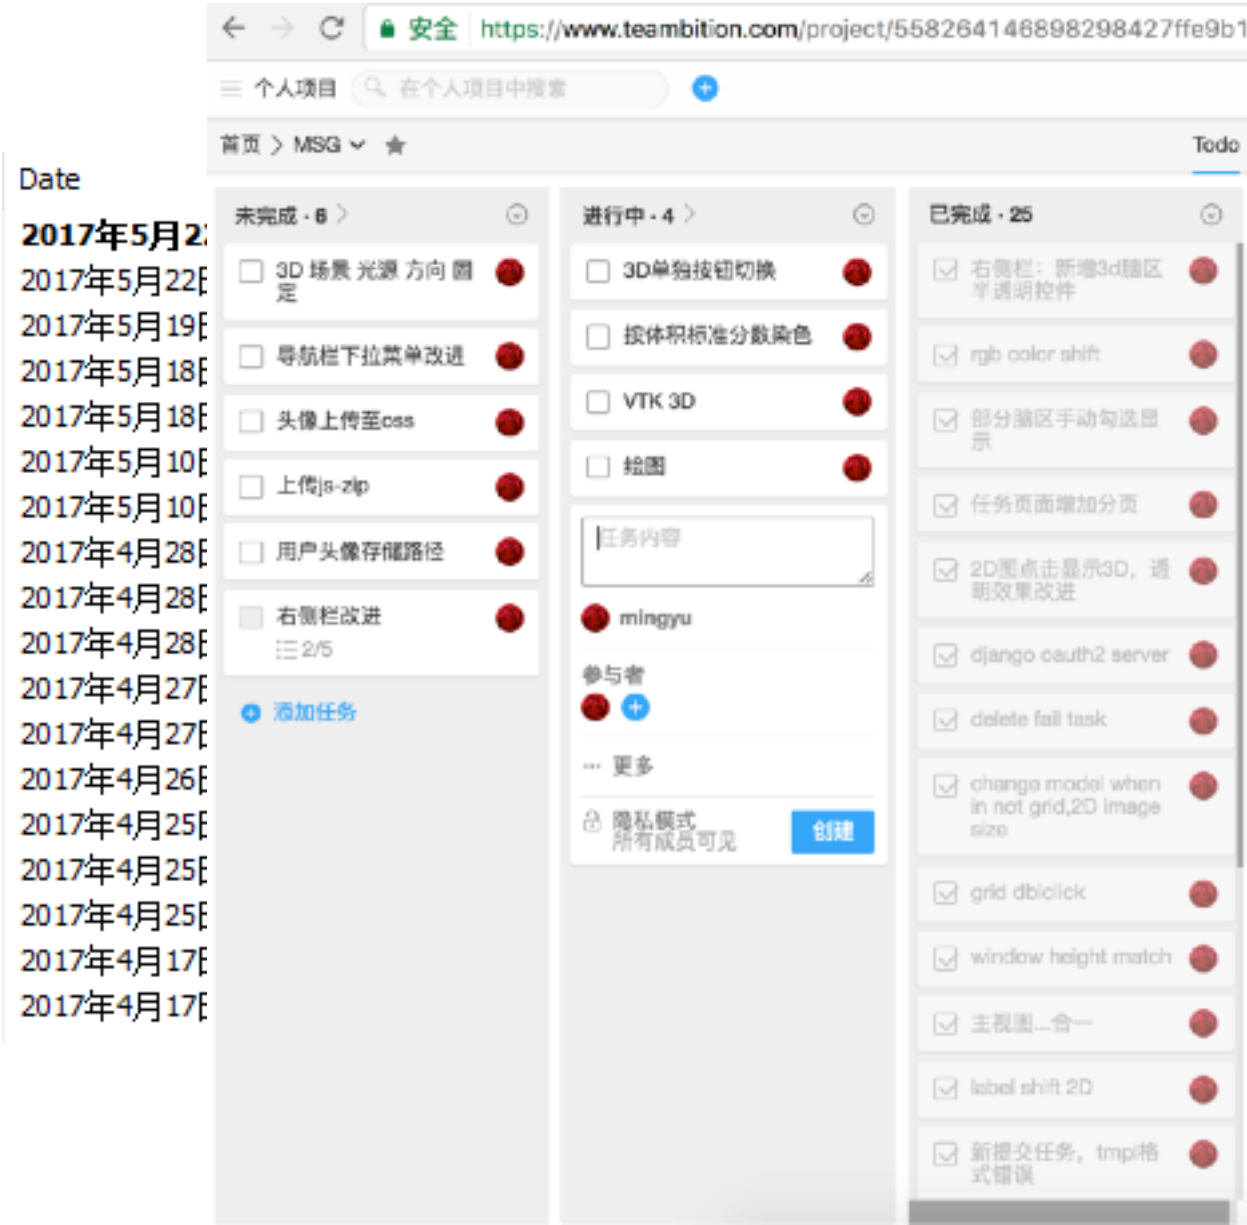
Date

2017年5月2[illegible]
2017年5月22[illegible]
2017年5月19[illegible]
2017年5月18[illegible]
2017年5月18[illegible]
2017年5月10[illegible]
2017年5月10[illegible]
2017年4月28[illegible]
2017年4月28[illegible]
2017年4月28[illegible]
2017年4月27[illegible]
2017年4月27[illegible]
2017年4月26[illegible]
2017年4月25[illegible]
2017年4月25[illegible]
2017年4月25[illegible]
2017年4月17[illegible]
2017年4月17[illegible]

安全 https://www.teambition.com/project/55826414689829842 7ffe9b1

个人项目 在个人项目中搜索

首页 > MSG Todo

未完成 · 6
3D 场景 光源 方向 固定
导航栏下拉菜单改进
头像上传至oss
上传js-zip
用户头像存储路径
右侧栏改进
2/5
添加任务

进行中 · 4
3D单独按钮切换
按体积标准分数染色
VTK 3D
绘图
任务内容
mingyu
参与者
更多
隐私模式
所有成员可见
创建

已完成 · 25
右侧栏：新增3d脑区半透明控件
rgb color shift
部分脑区手动勾选显示
任务页面增加分页
2D图点击显示3D，透明效果改进
django oauth2 server
delete fail task
change model when in not grid,2D image size
grid dblclick
window height match
主视图...合一
label shift 2D
新提交任务，tmpl格式错误